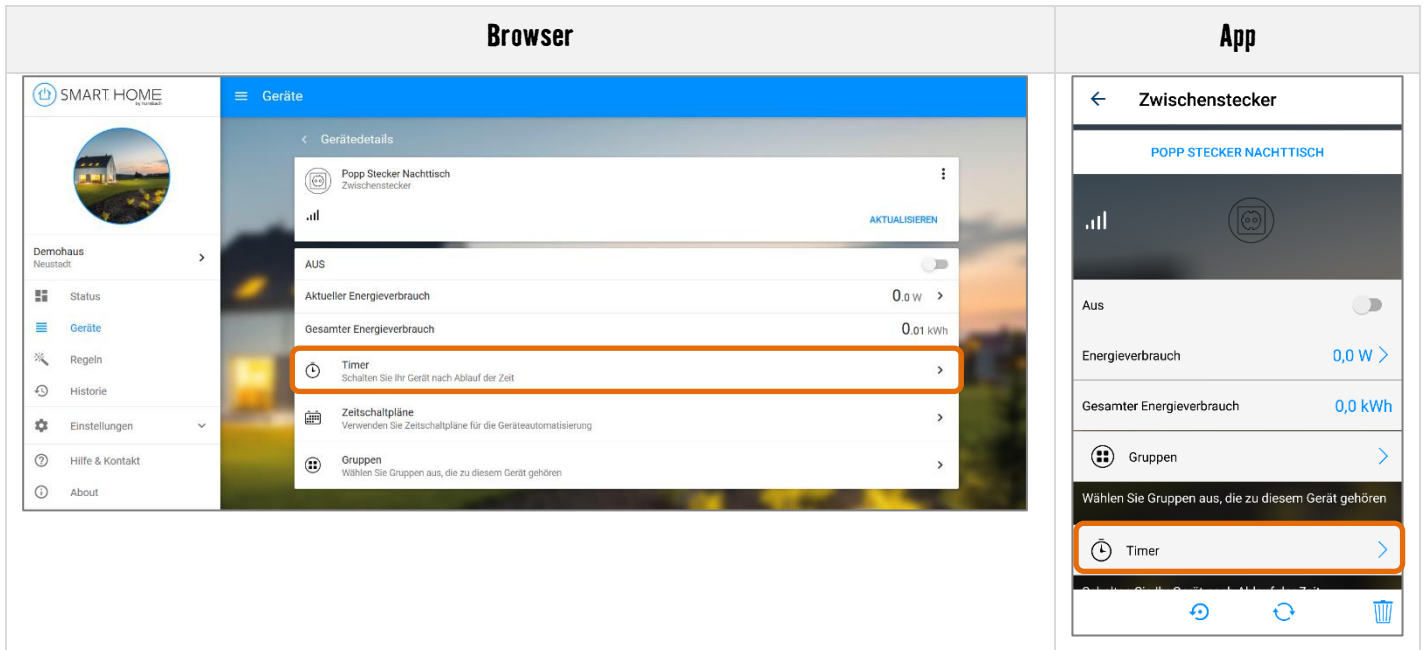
| Browser | App |
|---|---|
| | |

SMART HOME by hornbach

Geräte

Gerätedetails

Popp Stecker Nachttisch
Zwischenstecker

AKTUALISIEREN

Demohaus
Neustadt

Status

Geräte

Regeln

Historie

Einstellungen

Hilfe & Kontakt

About

AUS

Aktueller Energieverbrauch 0.0 W

Gesamter Energieverbrauch 0.01 kWh

Timer
Schalten Sie Ihr Gerät nach Ablauf der Zeit

Zeitschaltpläne
Verwenden Sie Zeitschaltpläne für die Geräteautomatisierung

Gruppen
Wählen Sie Gruppen aus, die zu diesem Gerät gehören

Zwischenstecker

POPP STECKER NACHTTISCH

Aus

Energieverbrauch 0,0 W

Gesamter Energieverbrauch 0,0 kWh

Gruppen

Wählen Sie Gruppen aus, die zu diesem Gerät gehören

Timer

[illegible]